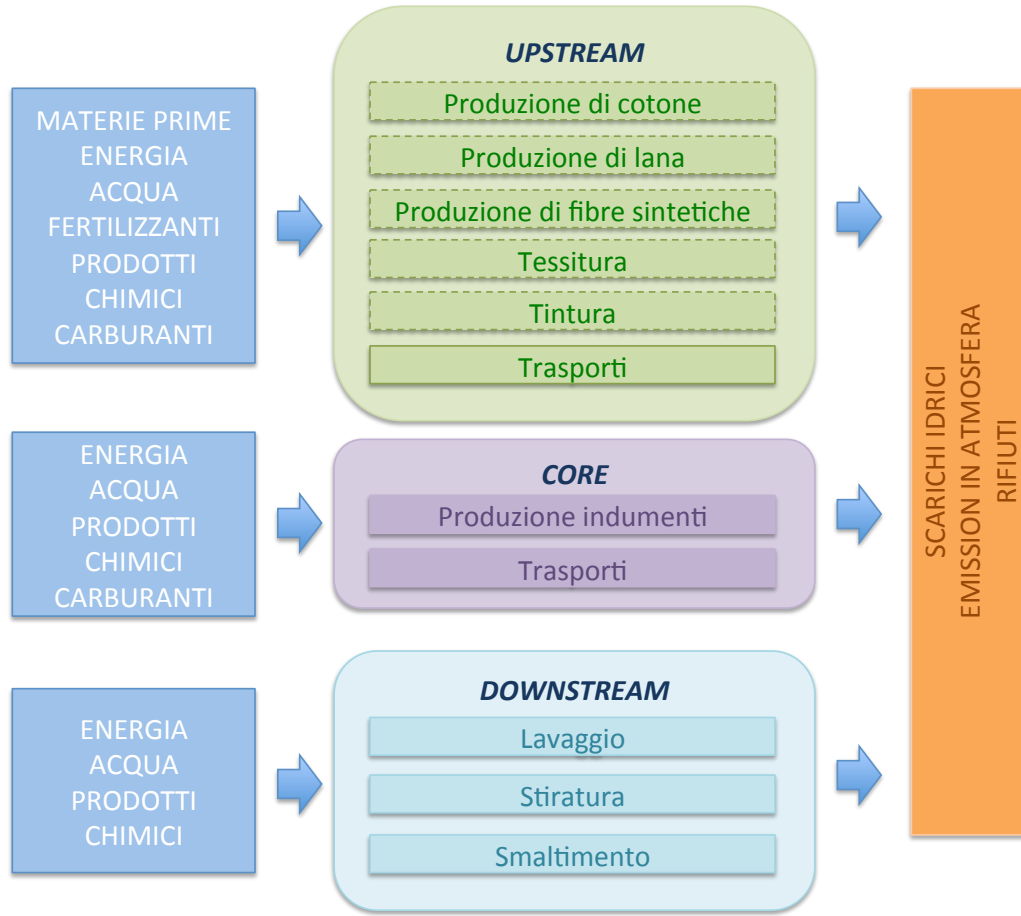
MATERIE PRIME
ENERGIA
ACQUA
FERTILIZZANTI
PRODOTTI
CHIMICI
CARBURANTI

UPSTREAM

Produzione di cotone

Produzione di lana

Produzione di fibre sintetiche

Tessitura

Tintura

Trasporti

ENERGIA
ACQUA
PRODOTTI
CHIMICI
CARBURANTI

CORE

Produzione indumenti

Trasporti

ENERGIA
ACQUA
PRODOTTI
CHIMICI

DOWNSTREAM

Lavaggio

Stiratura

Smaltimento

SCARICHI IDRICI
EMISSION IN ATMOSFERA
RIFIUTI